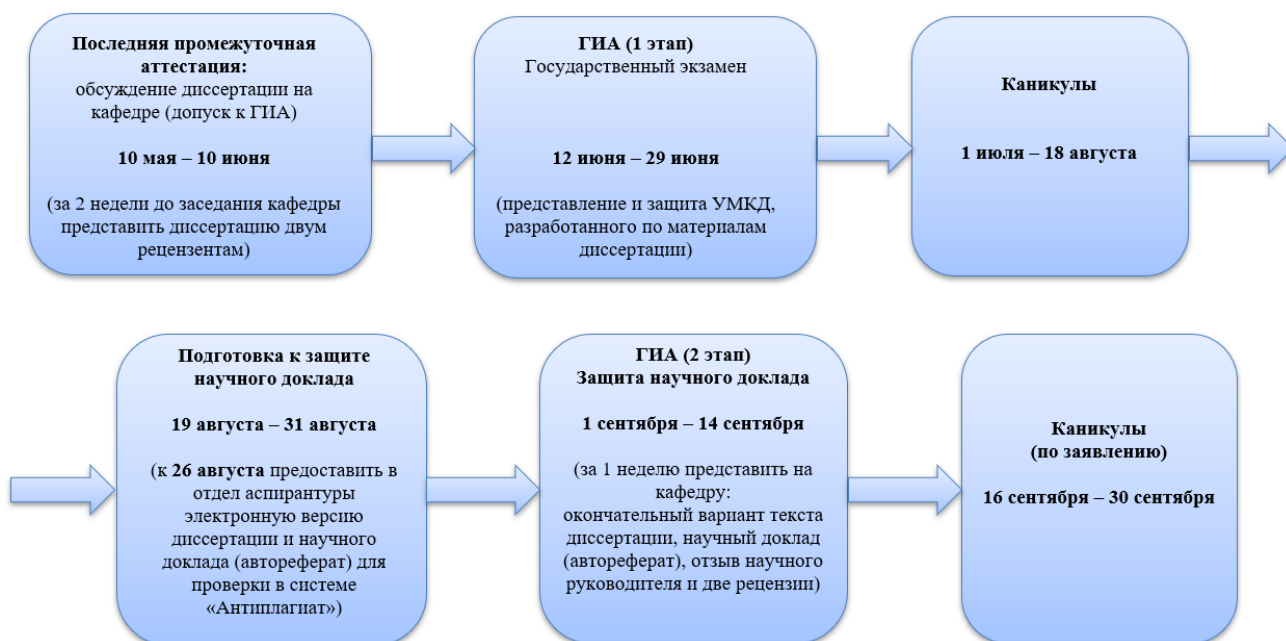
Последняя промежуточная аттестация:
обсуждение диссертации на кафедре (допуск к ГИА)

10 мая – 10 июня

(за 2 недели до заседания кафедры представить диссертацию двум рецензентам)

ГИА (1 этап)
Государственный экзамен

12 июня – 29 июня

(представление и защита УМКД, разработанного по материалам диссертации)

Каникулы

1 июля – 18 августа

Подготовка к защите научного доклада

19 августа – 31 августа

(к 26 августа предоставить в отдел аспирантуры электронную версию диссертации и научного доклада (автореферат) для проверки в системе «Антиплагиат»)

ГИА (2 этап)
Защита научного доклада

1 сентября – 14 сентября

(за 1 неделю представить на кафедру:
окончательный вариант текста диссертации, научный доклад (автореферат), отзыв научного руководителя и две рецензии)

Каникулы
(по заявлению)

16 сентября – 30 сентября